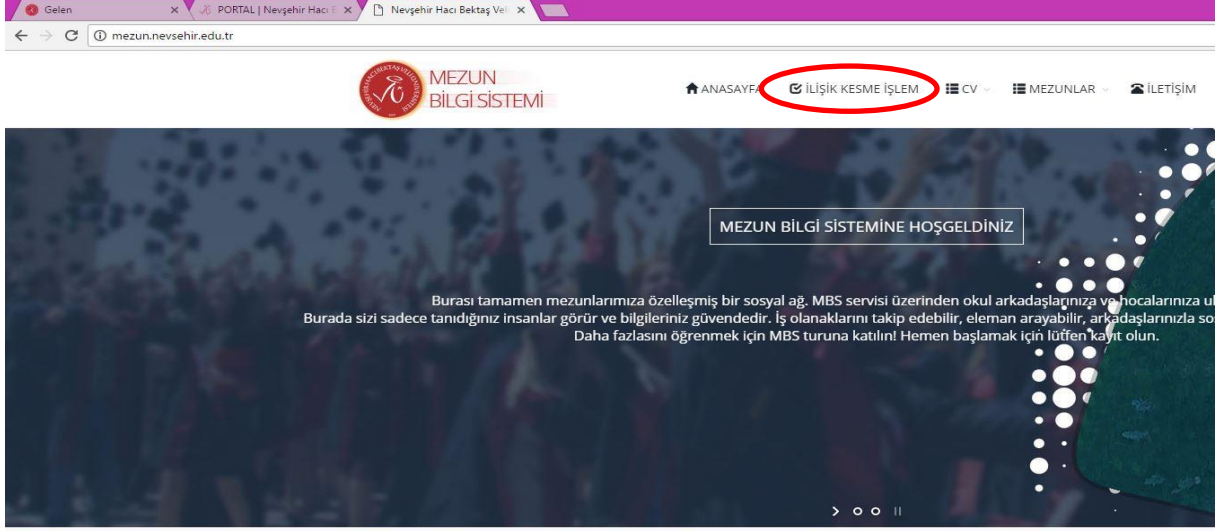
Gelen
PORTAL | Nevşehir Hacı B
Nevşehir Hacı Bektaş Vel
mezun.nevsehir.edu.tr

MEZUN BİLGİ SİSTEMİ

ANASAYFA İLİŞİK KESME İŞLEM CV MEZUNLAR İLETİŞİM

MEZUN BİLGİ SİSTEMİNE HOŞGELDİNİZ

Burası tamamen mezunlarımıza özelleşmiş bir sosyal ağ. MBS servisi üzerinden okul arkadaşlarınıza ve hocalarınıza ul
Burada sizi sadece tanıdığınız insanlar görür ve bilgileriniz güvendedir. İş olanaklarını takip edebilir, eleman arayabilir, arkadaşlarınızla so
Daha fazlasını öğrenmek için MBS turuna katılın! Hemen başlamak için lütfen kayıt olun.